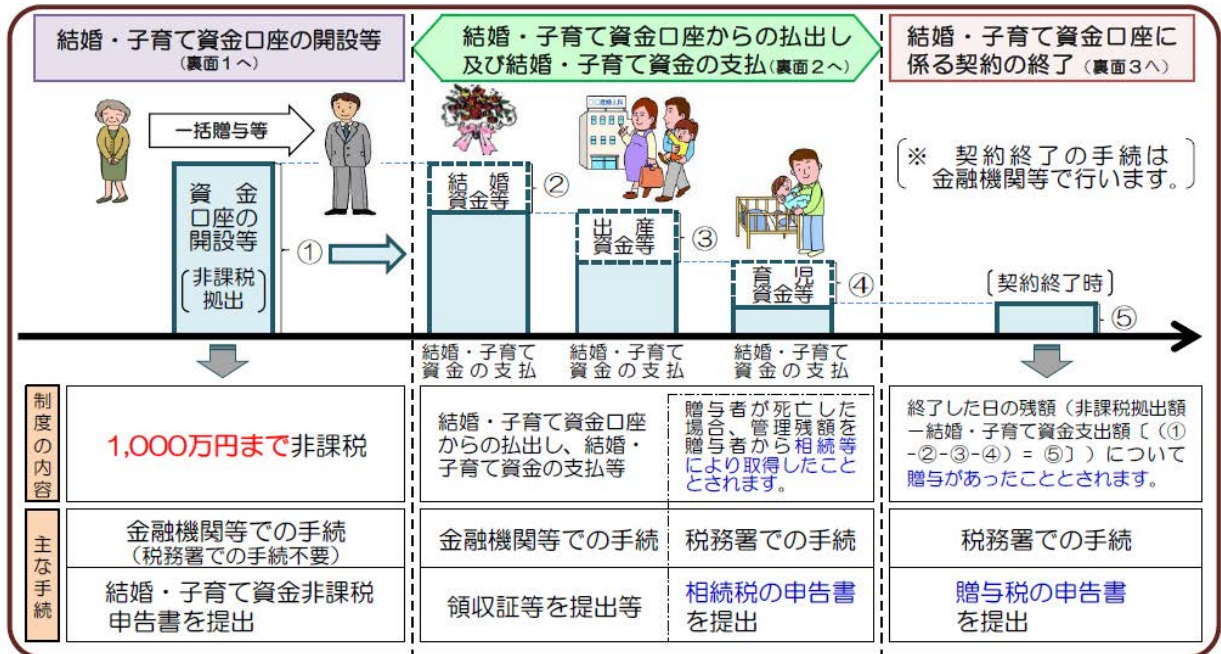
結婚・子育て資金口座の開設等
（裏面１へ）

結婚・子育て資金口座からの払出し及び結婚・子育て資金の支払（裏面２へ）

結婚・子育て資金口座に係る契約の終了（裏面３へ）

一括贈与等

資金口座の開設等
〔非課税拠出〕

①

結婚資金等 ②

○○産婦人科

出産資金等 ③

育児資金等 ④

〔※ 契約終了の手続は金融機関等で行います。〕

〔契約終了時〕

⑤

結婚・子育て資金の支払

結婚・子育て資金の支払

結婚・子育て資金の支払

| 制度の内容 | 1,000万円まで非課税 | 結婚・子育て資金口座からの払出し、結婚・子育て資金の支払等 | 贈与者が死亡した場合、管理残額を贈与者から相続等により取得したこととされます。 | 終了した日の残額（非課税拠出額－結婚・子育て資金支出額〔（①-②-③-④）＝⑤〕）について贈与があったこととされます。 |
|---|---|---|---|---|
| 主な手続 | 金融機関等での手続（税務署での手続不要） | 金融機関等での手続 | 税務署での手続 | 税務署での手続 |
| | 結婚・子育て資金非課税申告書を提出 | 領収証等を提出等 | 相続税の申告書を提出 | 贈与税の申告書を提出 |